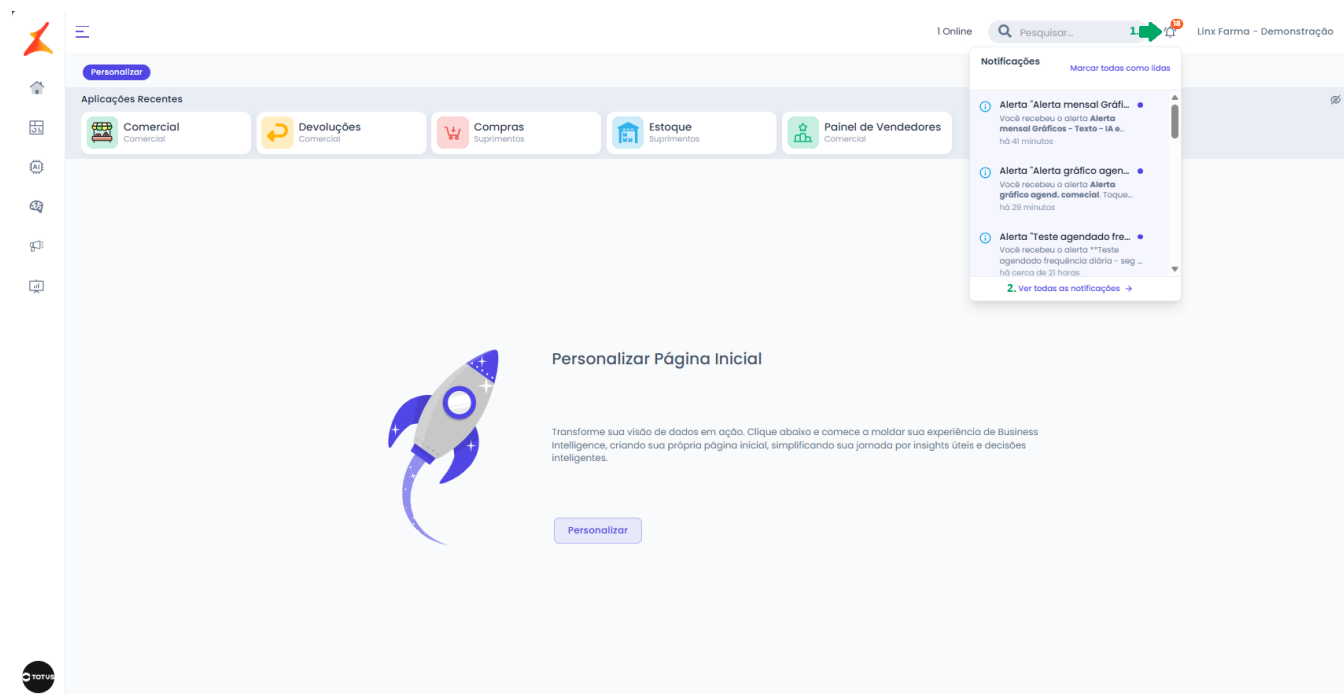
1 Online

Pesquisar...

1.

18

Linx Farma - Demonstração

Personalizar

Aplicações Recentes

Comercial
Comercial

Devoluções
Comercial

Compras
Suprimentos

Estoque
Suprimentos

Painel de Vendedores
Comercial

Notificações

Marcar todas como lidas

Alerta "Alerta mensal Gráfi...
Você recebeu o alerta **Alerta mensal Gráficos - Texto - IA e...**
há 41 minutos

Alerta "Alerta gráfico agen...
Você recebeu o alerta **Alerta gráfico agend. comercial**. Toque...
há 29 minutos

Alerta "Teste agendado fre...
Você recebeu o alerta **Teste agendado frequência diária - seg ...
há cerca de 21 horas

2. Ver todas as notificações →

Personalizar Página Inicial

Transforme sua visão de dados em ação. Clique abaixo e comece a moldar sua experiência de Business Intelligence, criando sua própria página inicial, simplificando sua jornada por insights úteis e decisões inteligentes.

Personalizar

TOTVS